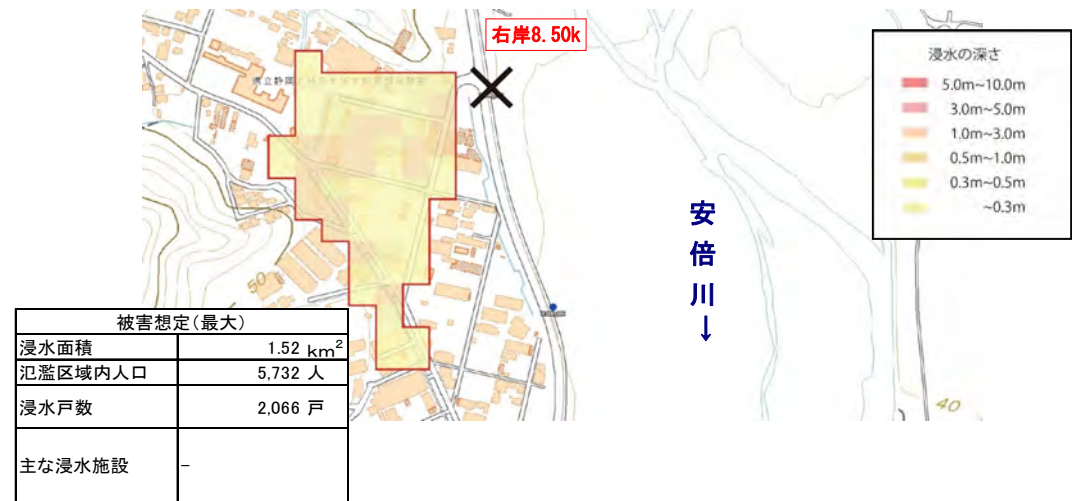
右岸8.50k

浸水の深さ
5.0m~10.0m
3.0m~5.0m
1.0m~3.0m
0.5m~1.0m
0.3m~0.5m
~0.3m

安
倍
川
↓

50

40

| 被害想定(最大) | |
|---|---|
| 浸水面積 | 1.52 $km^2$ |
| 氾濫区域内人口 | 5,732 人 |
| 浸水戸数 | 2,066 戸 |
| 主な浸水施設 | – |